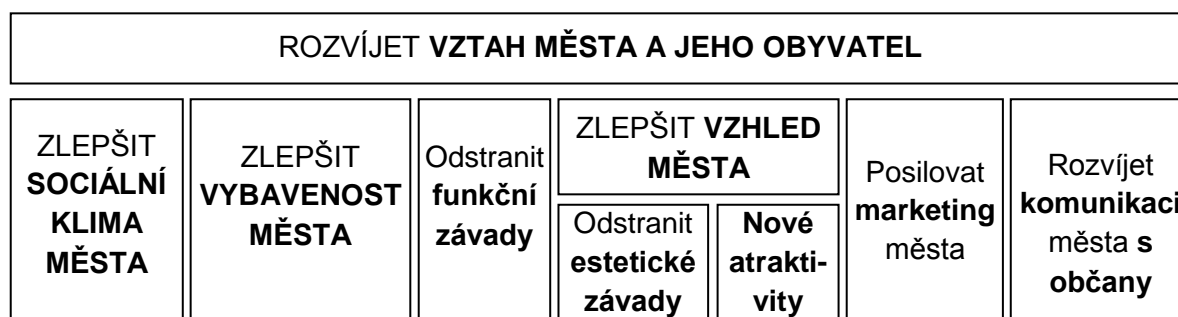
ROZVÍJET **VZTAH MĚSTA A JEHO OBYVATEL**

ZLEPŠIT **SOCIÁLNÍ KLIMA MĚSTA**

ZLEPŠIT **VYBAVENOST MĚSTA**

Odstranit **funkční závady**

ZLEPŠIT **VZHLED MĚSTA**

Odstranit **estetické závady**

**Nové atraktivity**

Posilovat **marketing** města

Rozvíjet **komunikaci** města **s občany**